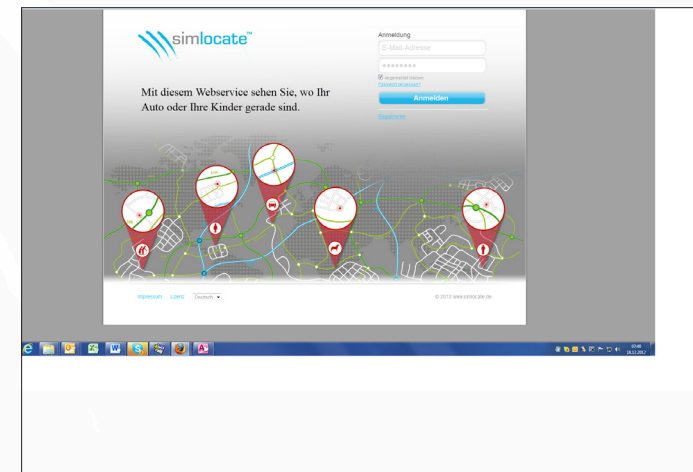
simlocate™

Anmeldung

E-Mail-Adresse

••••••••

Angemeldet bleiben

Passwort vergessen?

Anmelden

Registrieren

Mit diesem Webservice sehen Sie, wo Ihr Auto oder Ihre Kinder gerade sind.

Impressum Lizenz Deutsch

© 2012 www.simlocate.de

07:48
18.12.2012